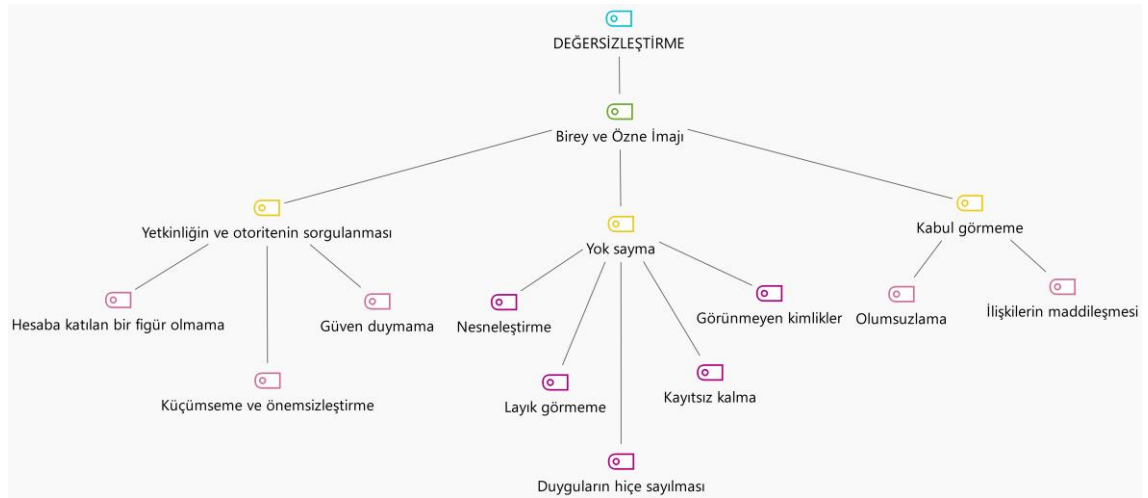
DEĞERSİZLEŞTİRME

Birey ve Özne İmajı

Yetkinliğin ve otoritenin sorgulanması

Hesaba katılan bir figür olmama

Küçümseme ve önemsizleştirme

Güven duymama

Yok sayma

Nesneleştirme

Layık görmeme

Duyguların hiçe sayılması

Kayıtsız kalma

Görünmeyen kimlikler

Kabul görmeme

Olumsuzlama

İlişkilerin maddileşmesi